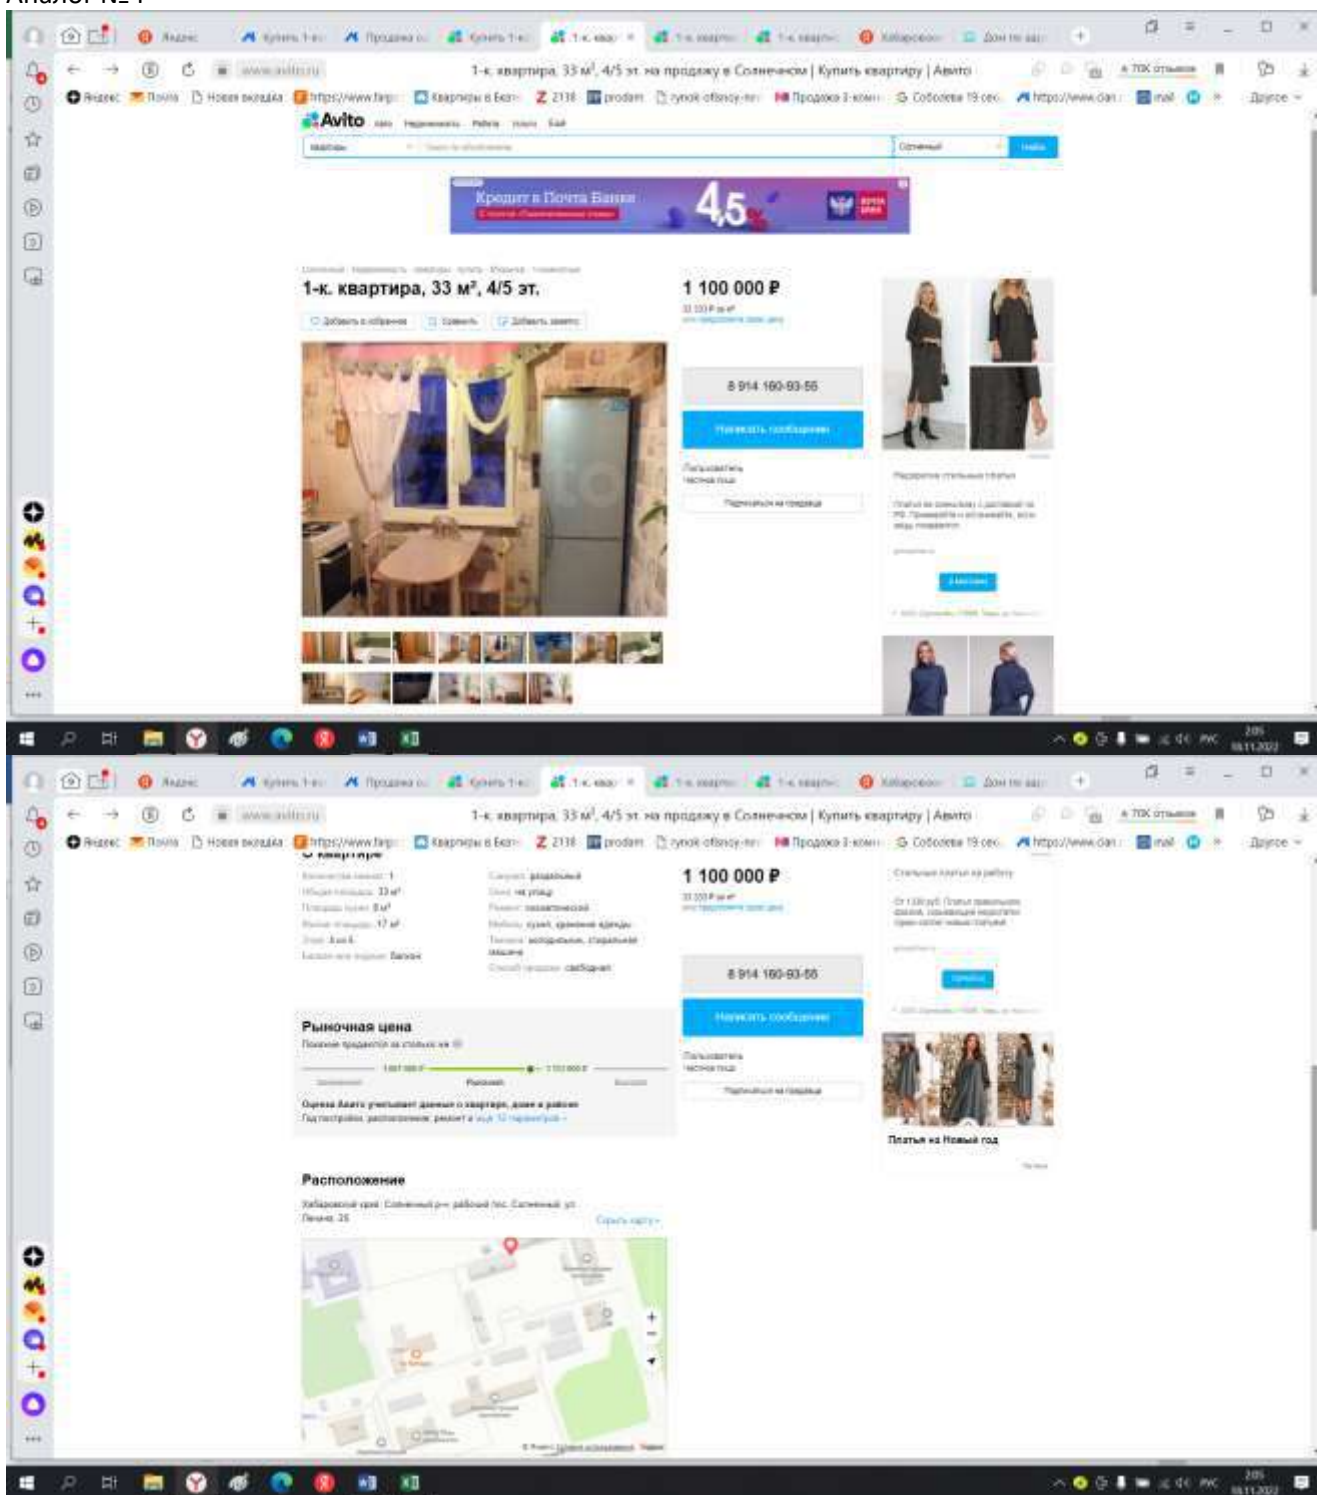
Анализ №1

1-к. квартира, 33 м², 4/5 эт. на продажу в Солнечном | Купить квартиру | Авито

Avito

Кредит в Почта Банке
4,5

1-к. квартира, 33 м², 4/5 эт.

1 100 000 ₽

8 914 160-93-55

Написать сообщение

1-к. квартира, 33 м², 4/5 эт. на продажу в Солнечном | Купить квартиру | Авито

1 100 000 ₽

8 914 160-93-55

Написать сообщение

Рыночная цена

Расположение

Платья на Новый год